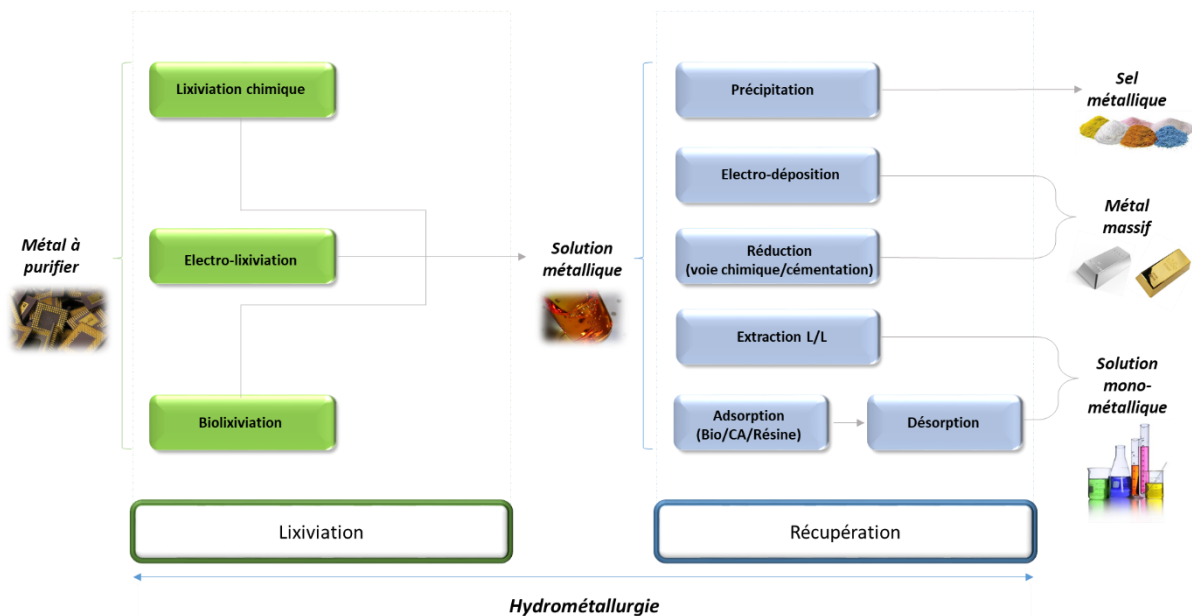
Métal à purifier

Lixiviation chimique

Electro-lixiviation

Biolixiviation

Solution métallique

Précipitation

Electro-déposition

Réduction (voie chimique/cémentation)

Extraction L/L

Adsorption (Bio/CA/Résine)

Désorption

Sel métallique

Métal massif

Solution mono-métallique

Lixiviation

Récupération

Hydrométallurgie